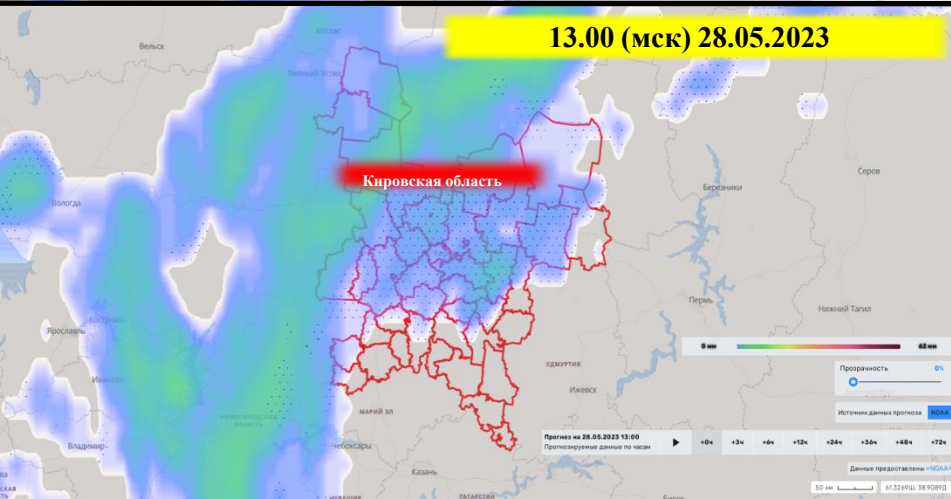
13.00 (мск) 28.05.2023

Кировская область

Вельск
Котлас
Великий Устюг
Вологда
Ярославль
Кострома
Иваново
Владимир
Березники
Серов
Пермь
Нижний Тагил
УДМУРТИЯ
Ижевск
МАРИЙ ЭЛ
Чебоксары
Казань
ТАТАРСТАН

0 мм
62 мм
Прозрачность
0%
Источник данных прогноза
NOAA
Прогноз на 28.05.2023 13:00
Прогнозируемые данные по часам
+0ч
+3ч
+6ч
+12ч
+24ч
+36ч
+48ч
+72ч
Данные предоставлены «NOAA»
50 км
61.32698, 38.90898